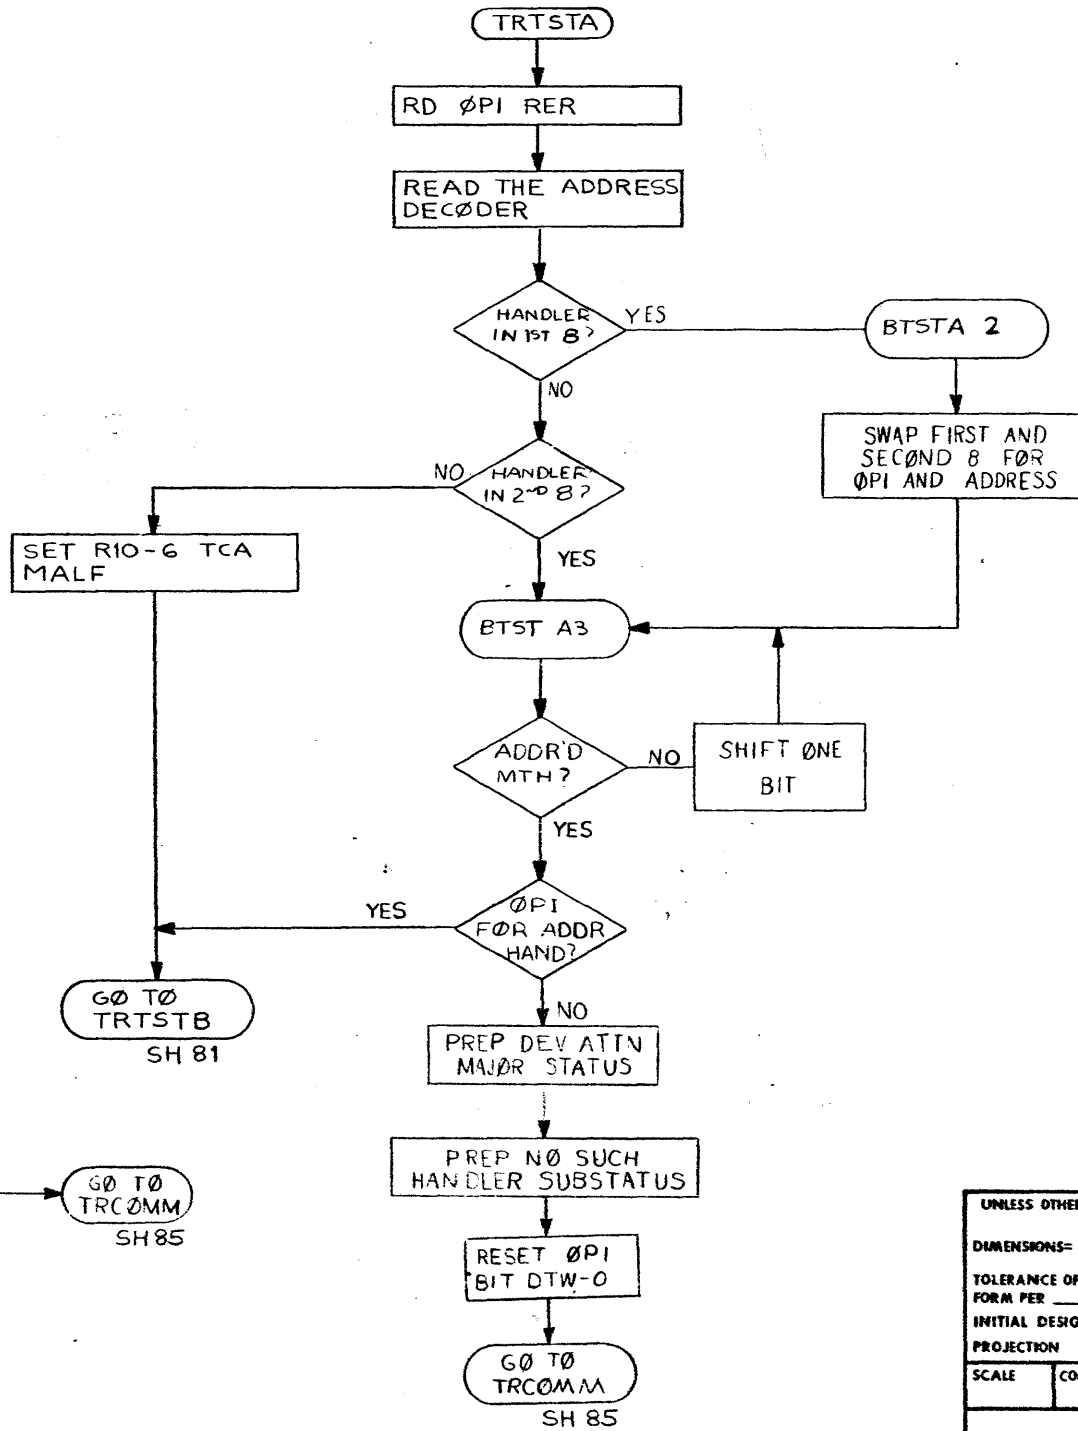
TRTSTA

RD ØPI RER

READ THE ADDRESS DECØDER

HANDLER IN 1ST 8?

YES

BTSTA 2

NO

SWAP FIRST AND SECØND 8 FØR ØPI AND ADDRESS

NO

HANDLER IN 2ND 8?

SET R10-6 TCA MALF

YES

BTST A3

ADDR'D MTH?

NO

SHIFT ØNE BIT

YES

YES

ØPI FØR ADDR HAND?

GØ TØ TRTSTB

SH 81

NO

PREP DEV ATTN MAJØR STATUS

PREP NØ SUCH HANDLER SUBSTATUS

GØ TØ TRCØMM

SH 85

RESET ØPI BIT DTW-0

GØ TØ TRCØMM

SH 85

UNLESS OTHE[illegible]

DIMENSIONS= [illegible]

TOLERANCE OF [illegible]
FORM PER ___

INITIAL DESIG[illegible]

PROJECTION

SCALE

CO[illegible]